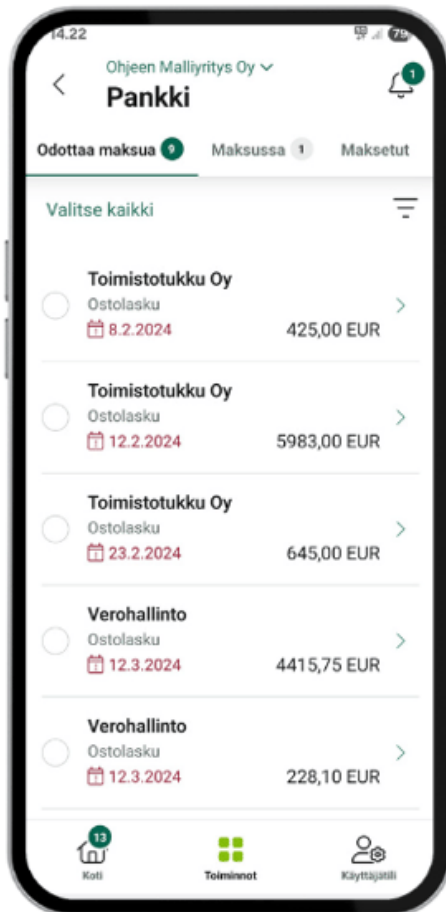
14.22

79

Ohjeen Malliyritys Oy

Pankki

1

Odottaa maksua 9

Maksussa 1

Maksetut

Valitse kaikki

Toimistotukku Oy
Ostolasku
8.2.2024
425,00 EUR

Toimistotukku Oy
Ostolasku
12.2.2024
5983,00 EUR

Toimistotukku Oy
Ostolasku
23.2.2024
645,00 EUR

Verohallinto
Ostolasku
12.3.2024
4415,75 EUR

Verohallinto
Ostolasku
12.3.2024
228,10 EUR

13
Koti

Toiminnot

Käyttäjätili